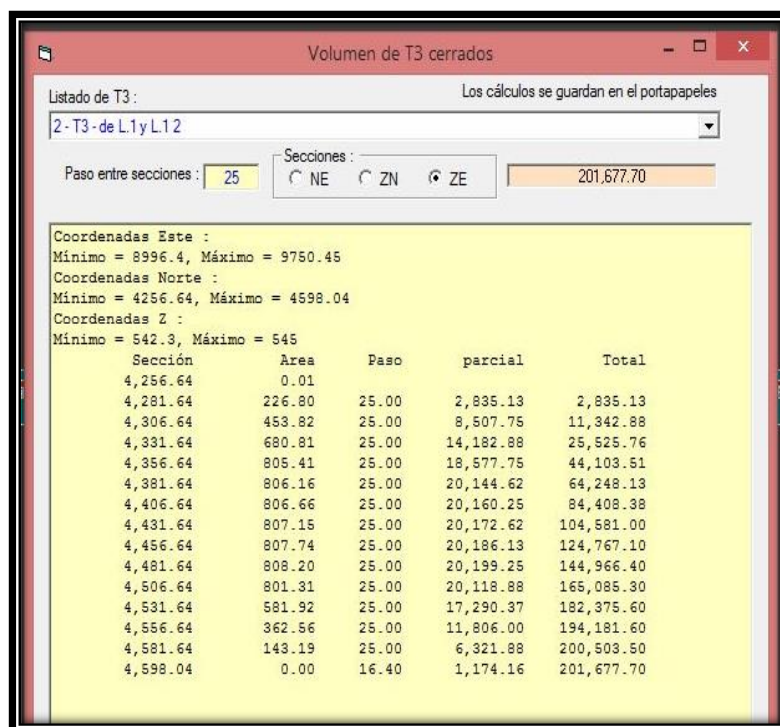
Volumen de T3 cerrados

Listado de T3 :

Los cálculos se guardan en el portapapeles

2 - T3 - de L.1 y L.1 2

Paso entre secciones : 25

Secciones :
NE ZN ZE

201,677.70

Coordenadas Este :
Mínimo = 8996.4, Máximo = 9750.45
Coordenadas Norte :
Mínimo = 4256.64, Máximo = 4598.04
Coordenadas Z :
Mínimo = 542.3, Máximo = 545

| Sección | Area | Paso | parcial | Total |
|---|---|---|---|---|
| 4,256.64 | 0.01 | | | |
| 4,281.64 | 226.80 | 25.00 | 2,835.13 | 2,835.13 |
| 4,306.64 | 453.82 | 25.00 | 8,507.75 | 11,342.88 |
| 4,331.64 | 680.81 | 25.00 | 14,182.88 | 25,525.76 |
| 4,356.64 | 805.41 | 25.00 | 18,577.75 | 44,103.51 |
| 4,381.64 | 806.16 | 25.00 | 20,144.62 | 64,248.13 |
| 4,406.64 | 806.66 | 25.00 | 20,160.25 | 84,408.38 |
| 4,431.64 | 807.15 | 25.00 | 20,172.62 | 104,581.00 |
| 4,456.64 | 807.74 | 25.00 | 20,186.13 | 124,767.10 |
| 4,481.64 | 808.20 | 25.00 | 20,199.25 | 144,966.40 |
| 4,506.64 | 801.31 | 25.00 | 20,118.88 | 165,085.30 |
| 4,531.64 | 581.92 | 25.00 | 17,290.37 | 182,375.60 |
| 4,556.64 | 362.56 | 25.00 | 11,806.00 | 194,181.60 |
| 4,581.64 | 143.19 | 25.00 | 6,321.88 | 200,503.50 |
| 4,598.04 | 0.00 | 16.40 | 1,174.16 | 201,677.70 |